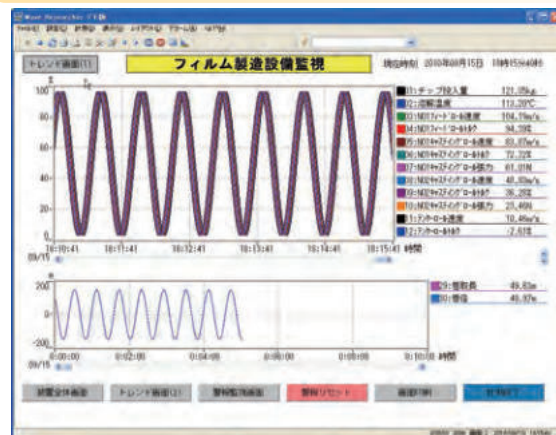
トレンド画面(1)

フィルム製造設備監視

現在時刻 2010年08月15日 18時15分40秒

100
80
60
40
20
0

18:10:41
09/15
18:11:41
18:12:41
18:13:41
18:14:41
18:15:41
時間

01:チップ投入量 121.05kg
02:溶解温度 113.28℃
03:NO1フィードロール速度 104.79m/s
04:NO1フィードロールトルク 94.39%
05:NO2キャスティングロール速度 83.07m/s
06:NO2キャスティングロールトルク 72.72%
07:NO2キャスティングロール張力 61.01N
08:NO3キャスティングロール速度 48.33m/s
09:NO3キャスティングロールトルク 36.26%
10:NO3キャスティングロール張力 23.46N
11:テンターロール速度 10.46m/s
12:テンターロールトルク -2.61%

200
0
-200

0:00:00
09/15
0:02:00
0:04:00
0:06:00
0:08:00
0:10:00
時間

13:振動長 49.83m
14:巻径 49.87m

装置全体画面
トレンド画面(2)
警報監視画面
警報リセット
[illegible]
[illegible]